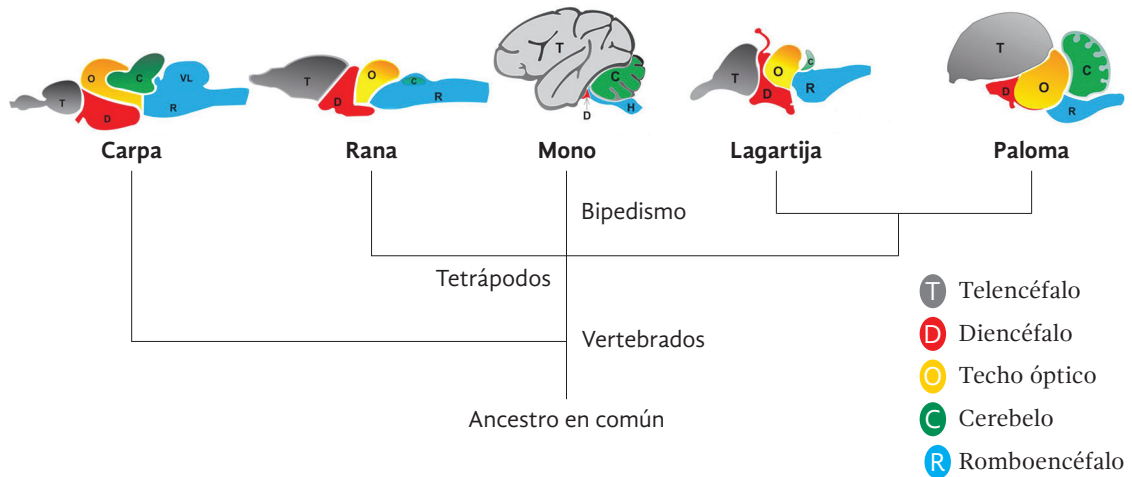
T
O
C
VL
D
R
T
O
C
D
R
T
C
D
H
T
O
C
D
R
T
C
D
O
R

Carpa
Rana
Mono
Lagartija
Paloma

Bipedismo

Tetrápodos

Vertebrados

Ancestro en común

T Telencéfalo
D Diencéfalo
O Techo óptico
C Cerebelo
R Romboencéfalo